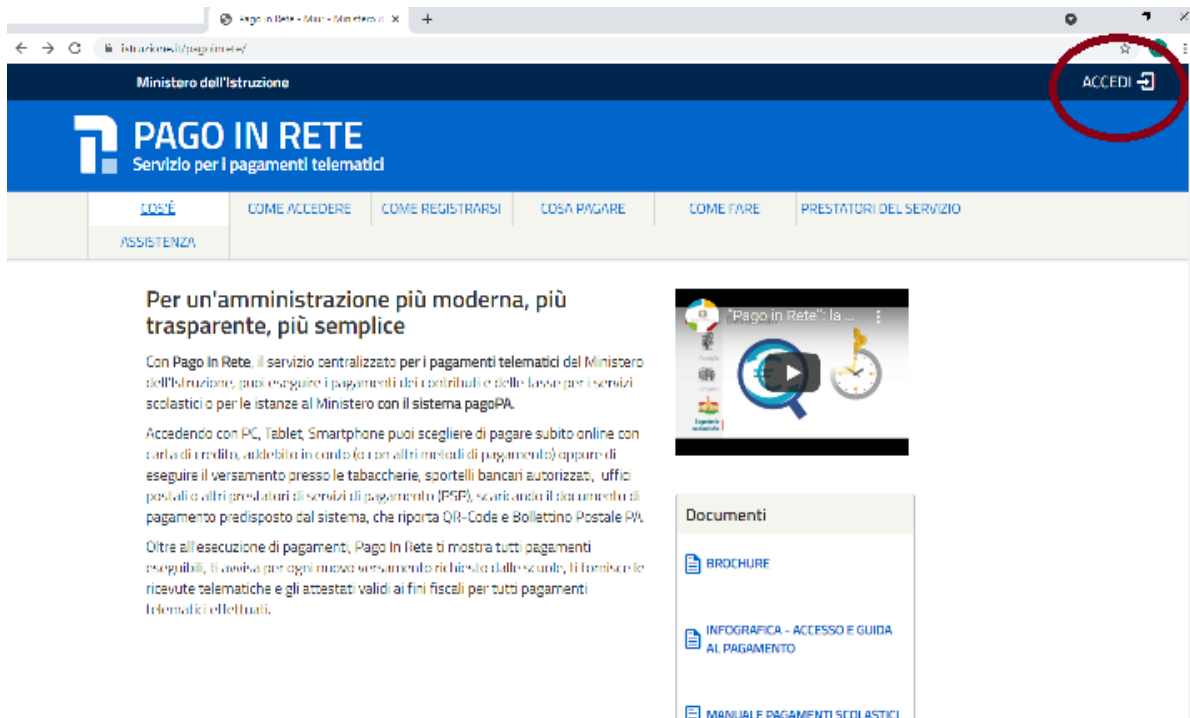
Pago in Rete - Miur - Ministero d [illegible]

istruzione.it/pagoinrete/

Ministero dell'Istruzione

ACCEDI

PAGO IN RETE
Servizio per i pagamenti telematici

COS'È | COME ACCEDERE | COME REGISTRARSI | COSA PAGARE | COME FARE | PRESTATORI DEL SERVIZIO | ASSISTENZA

Per un'amministrazione più moderna, più trasparente, più semplice

Con Pago In Rete, il servizio centralizzato per i pagamenti telematici del Ministero dell'Istruzione, puoi eseguire i pagamenti dei contributi e delle tasse per i servizi scolastici o per le istanze al Ministero con il sistema pagoPA.

Accedendo con PC, Tablet, Smartphone puoi scegliere di pagare subito online con carta di credito, addebito in conto (o con altri metodi di pagamento) oppure di eseguire il versamento presso le tabaccherie, sportelli bancari autorizzati, uffici postali o altri prestatori di servizi di pagamento (PSP), scaricando il documento di pagamento predisposto dal sistema, che riporta QR-Code e Bollettino Postale PA.

Oltre all'esecuzione di pagamenti, Pago In Rete ti mostra tutti pagamenti eseguibili, ti avvisa per ogni nuovo versamento richiesto dalle scuole, ti fornisce le ricevute telematiche e gli attestati validi ai fini fiscali per tutti pagamenti telematici effettuati.

"Pago in Rete": la ...

Documenti

BROCHURE

INFOGRAFICA - ACCESSO E GUIDA AL PAGAMENTO

MANUALE PAGAMENTI SCOLASTICI